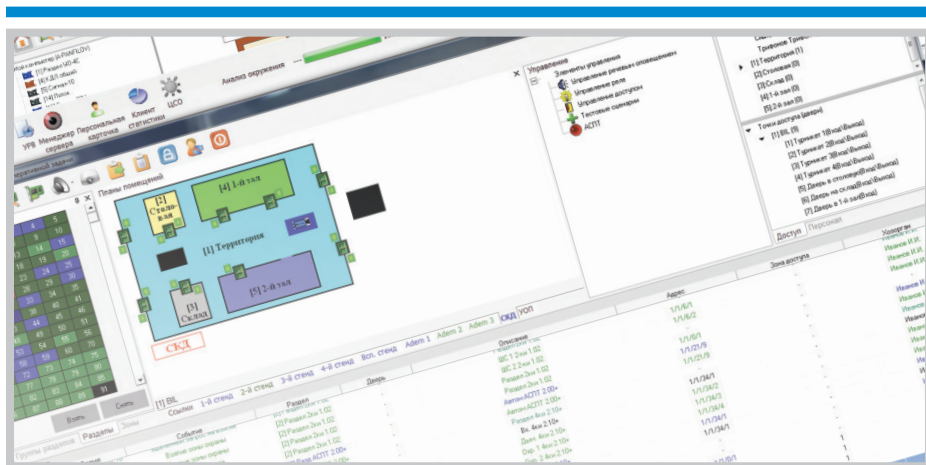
Анализ окружения

УРВ Менеджер сервера Персональная карточка Клиент статистики ЦСО

Планы помещений

[2] Столовая

[4] 1-й зал

[1] Территория

[3] Склад

[5] 2-й зал

СКД

[1] BIL

Ссылки 1-й стенд 2-й стенд 3-й стенд 4-й стенд Всп. стенд Adem 1 Adem 2 Adem 3 СКД УОП

Управление

Элементы управления

Управление речевым оповещением

Управление реле

Управление доступом

Тестовые сценарии

АСПТ

Территория (1)

[1] Территория (1)

[2] Столовая (0)

[3] Склад (0)

[4] 1-й зал (0)

[5] 2-й зал (0)

Точки доступа (двери)

[1] BIL (9)

[1] Турникет 1 (Вход/Выход)

[2] Турникет 2 (Вход/Выход)

[3] Турникет 3 (Вход/Выход)

[4] Турникет 4 (Вход/Выход)

[5] Дверь в столовую (Вход/Выход)

[6] Дверь на склад (Вход/Выход)

[7] Дверь в 1-й зал (Вход/Выход)

Доступ Персонал

Описание Адрес Зона доступа Хозорган

Раздел Дверь

Событие

Группы разделов Разделы Зоны

Взять Снять